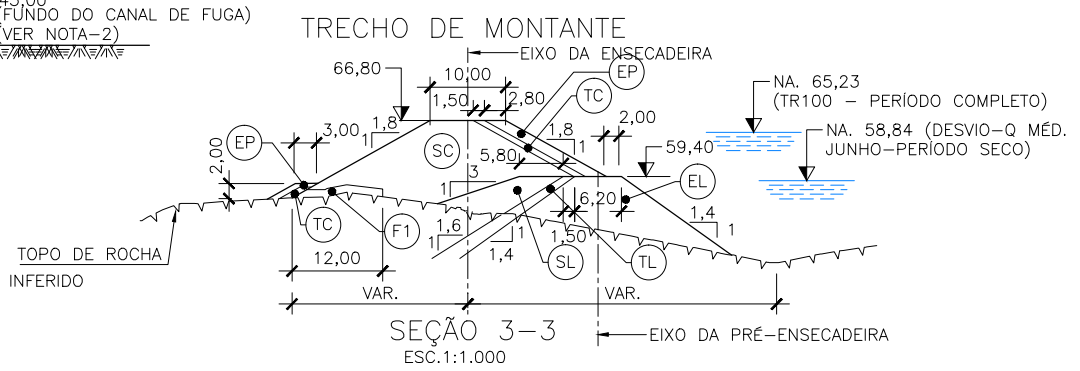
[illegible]45,00
(FUNDO DO CANAL DE FUGA)
(VER NOTA–2)

TRECHO DE MONTANTE

EIXO DA ENSECADEIRA

66,80
10,00
1,50
2,80
EP
TC
1,8
1
3,00
1,8
1
EP
SC
1,8
1
2,00
5,80
59,40
2,00
3
1
TC
F1
1,6
1
1
1,4
SL
6,20
1,50
EL
TL
1,4
1
12,00

NA. 65,23
(TR100 – PERÍODO COMPLETO)
NA. 58,84 (DESVIO–Q MÉD.
JUNHO–PERÍODO SECO)

TOPO DE ROCHA
INFERIDO

VAR.
VAR.

SEÇÃO 3–3
ESC.1:1.000

EIXO DA PRÉ–ENSECADEIRA